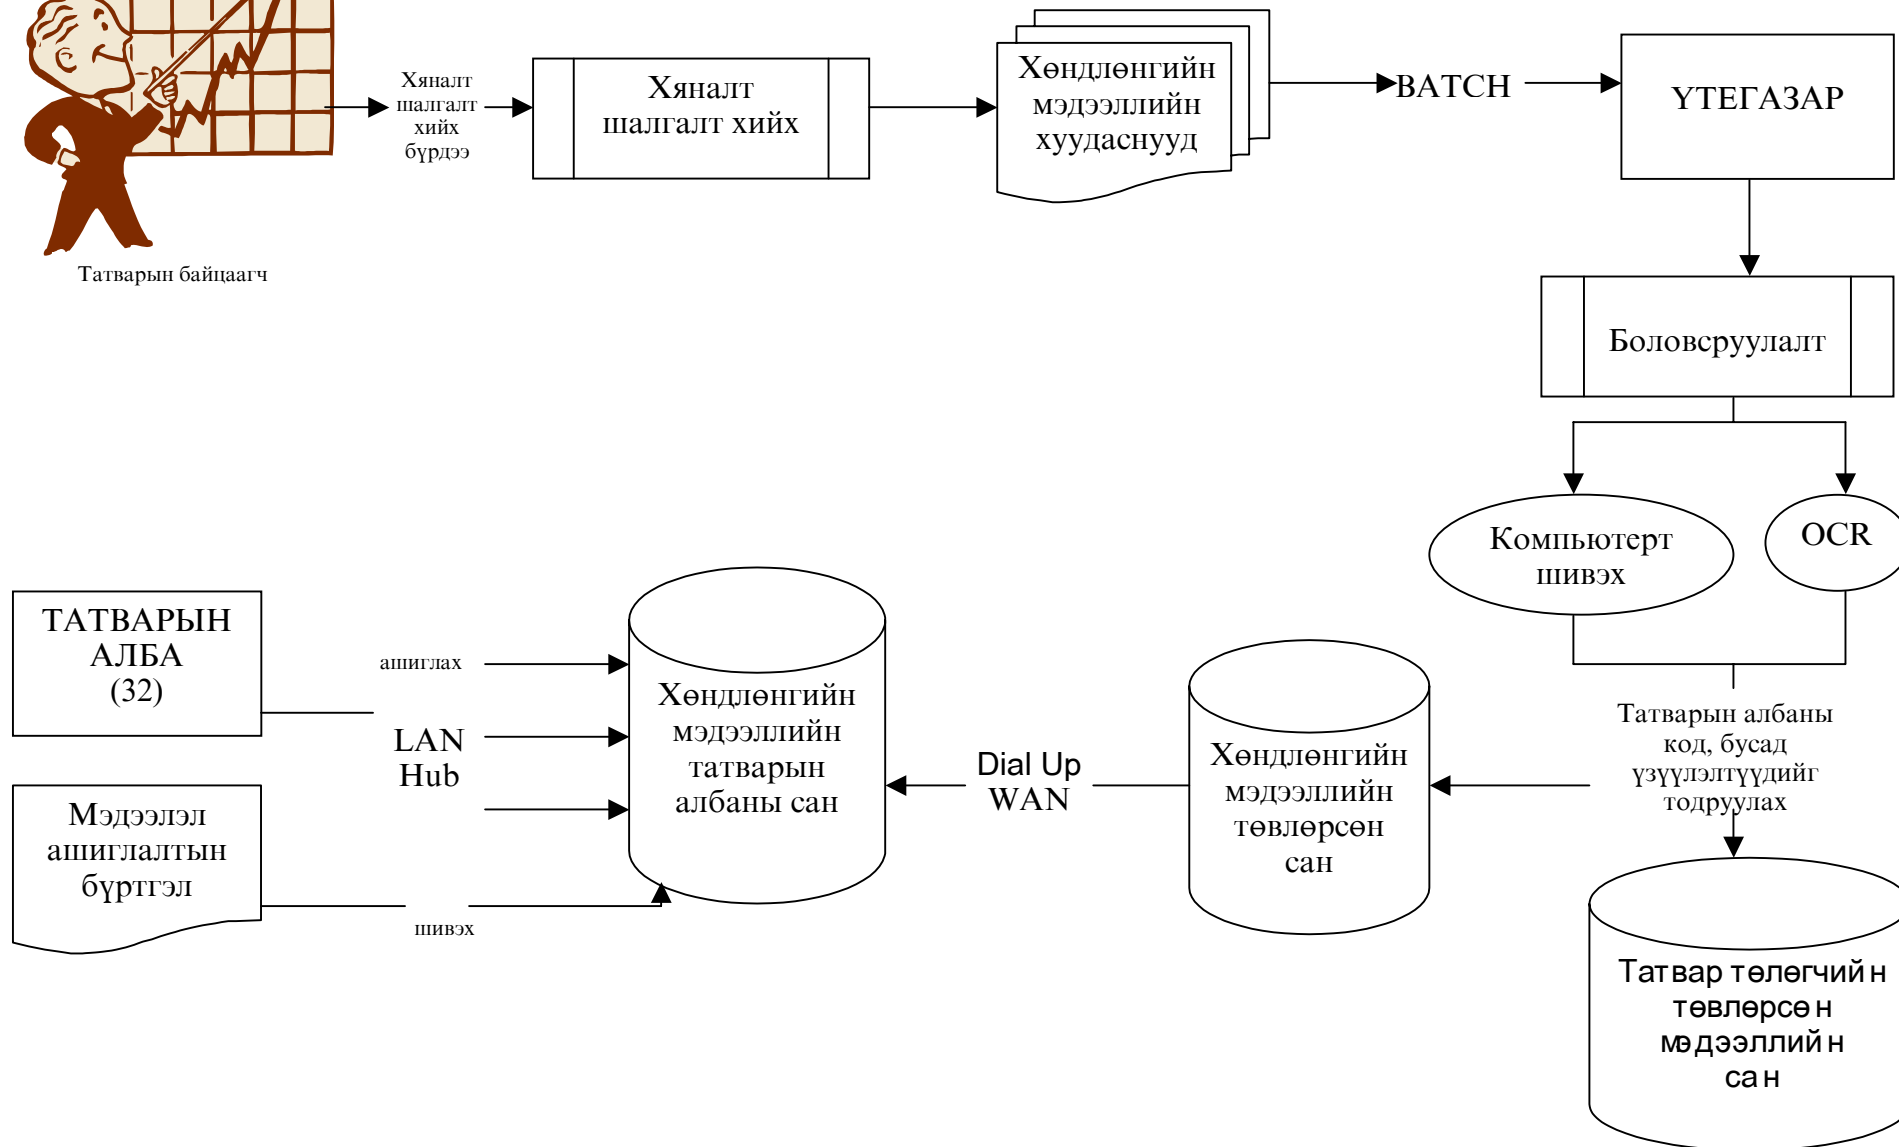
Татварын байцаагч

Хяналт шалгалт хийх бүрдээ

Хяналт шалгалт хийх

Хөндлөнгийн мэдээллийн хуудаснууд

BATCH

ҮТЕГАЗАР

Боловсруулалт

Компьютерт шивэх

OCR

Татварын албаны код, бусад үзүүлэлтүүдийг тодруулах

Татвар төлөгчийн төвлөрсөн мэдээллийн сан

Хөндлөнгийн мэдээллийн төвлөрсөн сан

Dial Up WAN

Хөндлөнгийн мэдээллийн татварын албаны сан

ашиглах

LAN Hub

шивэх

ТАТВАРЫН АЛБА (32)

Мэдээлэл ашиглалтын бүртгэл